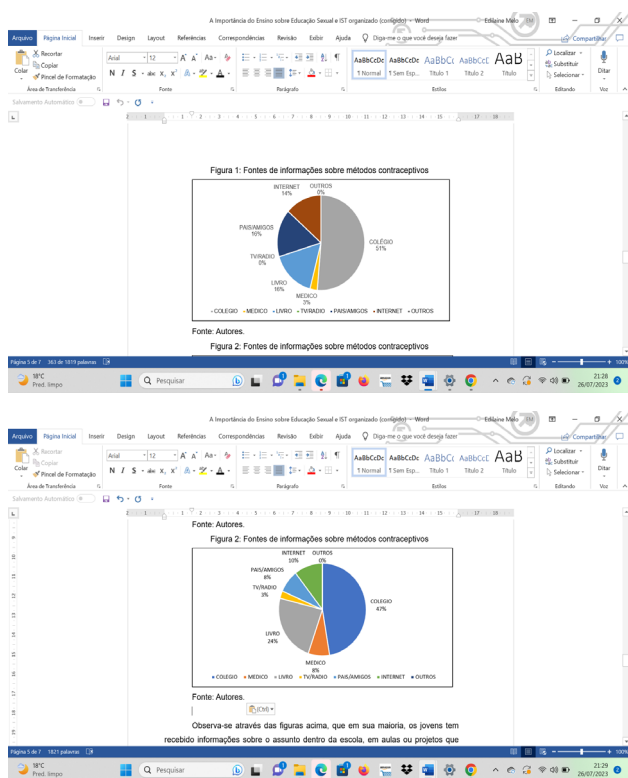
A Importância do Ensino sobre Educação Sexual e IST organizado (corrigido) - Word

Ediaine Melo

Arquivo Página Inicial Inserir Design Layout Referências Correspondências Revisão Exibir Ajuda Diga-me o que você deseja fazer

Compartilhar

Recortar
Copiar
Pincel de Formatação
Colar
Área de Transferência

Arial 12
Fonte
Parágrafo

AaBbCcDc ¶ Normal
AaBbCcDc ¶ Sem Esp...
AaBbCc Título 1
AaBbCcC Título 2
AaB Título
Estilos

Localizar
Substituir
Selecionar
Editando
Ditar
Voz

Salvamento Automático

Figura 1: Fontes de informações sobre métodos contraceptivos

INTERNET 14%
OUTROS 0%
PAIS/AMIGOS 16%
TV/RADIO 0%
LIVRO 16%
MEDICO 3%
COLÉGIO 51%

COLEGIO MEDICO LIVRO TV/RADIO PAIS/AMIGOS INTERNET OUTROS

Fonte: Autores.

Figura 2: Fontes de informações sobre métodos contraceptivos

Página 5 de 7 363 de 1819 palavras

18°C Pred. limpo
Pesquisar
21:28 26/07/2023

A Importância do Ensino sobre Educação Sexual e IST organizado (corrigido) - Word

Fonte: Autores.

Figura 2: Fontes de informações sobre métodos contraceptivos

INTERNET 10%
OUTROS 0%
PAIS/AMIGOS 8%
TV/RADIO 3%
LIVRO 24%
MEDICO 8%
COLEGIO 47%

COLEGIO MEDICO LIVRO TV/RADIO PAIS/AMIGOS INTERNET OUTROS

Fonte: Autores.

(Ctrl)

Observa-se através das figuras acima, que em sua maioria, os jovens tem recebido informações sobre o assunto dentro da escola, em aulas ou projetos que

Página 5 de 7 1821 palavras

18°C Pred. limpo
Pesquisar
21:29 26/07/2023